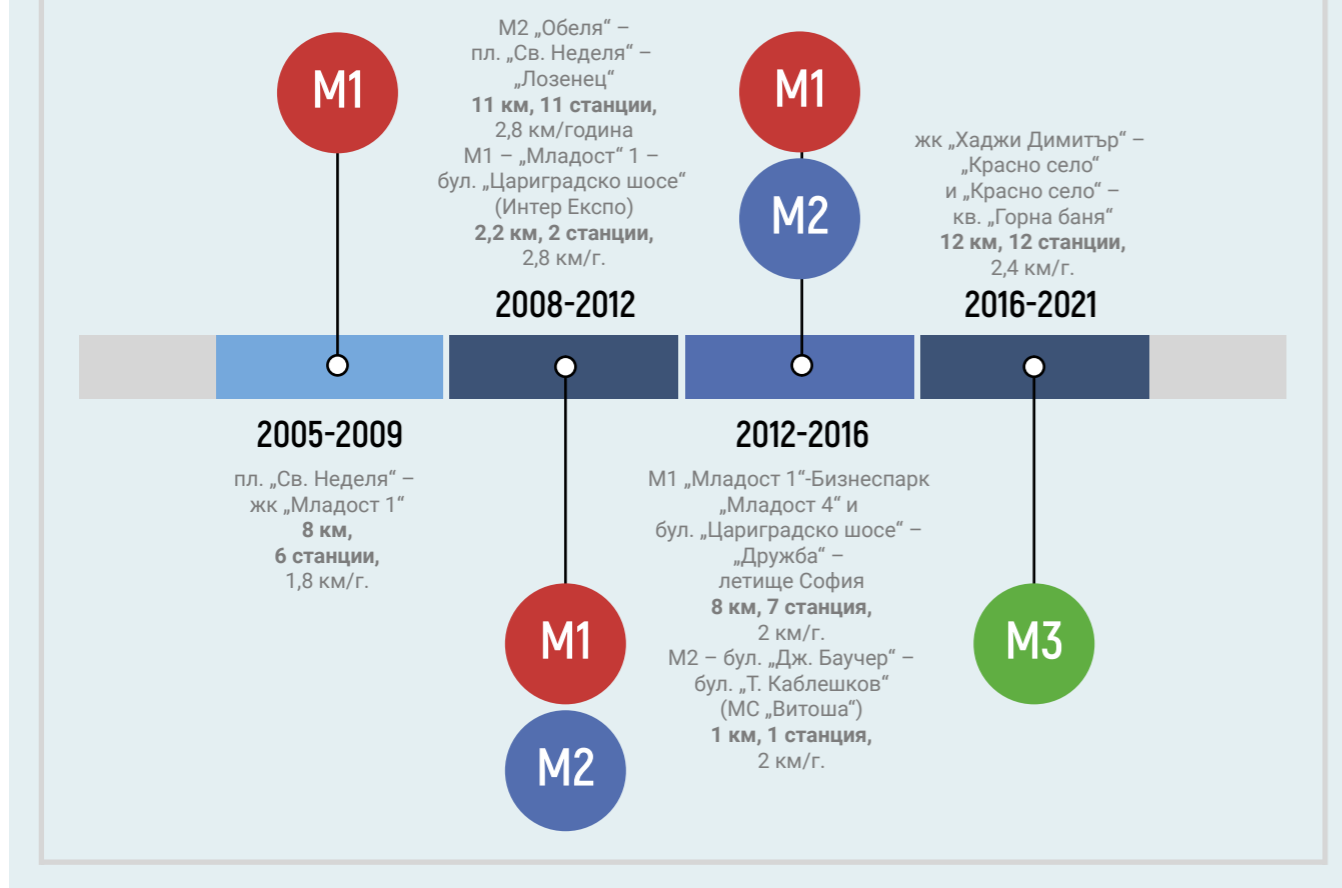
M1

2005-2009

пл. „Св. Неделя“ – жк „Младост 1“
**8 км,**
**6 станции,**
1,8 км/г.

M2 „Обеля“ – пл. „Св. Неделя“ – „Лозенец“
**11 км, 11 станции,**
2,8 км/година
M1 – „Младост“ 1 – бул. „Цариградско шосе“ (Интер Експо)
**2,2 км, 2 станции,**
2,8 км/г.

2008-2012

M1

M2

M1

M2

2012-2016

M1 „Младост 1“-Бизнеспарк „Младост 4“ и бул. „Цариградско шосе“ – „Дружба“ – летище София
**8 км, 7 станция,**
2 км/г.
M2 – бул. „Дж. Баучер“ – бул. „Т. Каблешков“ (МС „Витоша“)
**1 км, 1 станция,**
2 км/г.

жк „Хаджи Димитър“ – „Красно село“ и „Красно село“ – кв. „Горна баня“
**12 км, 12 станции,**
2,4 км/г.

2016-2021

M3